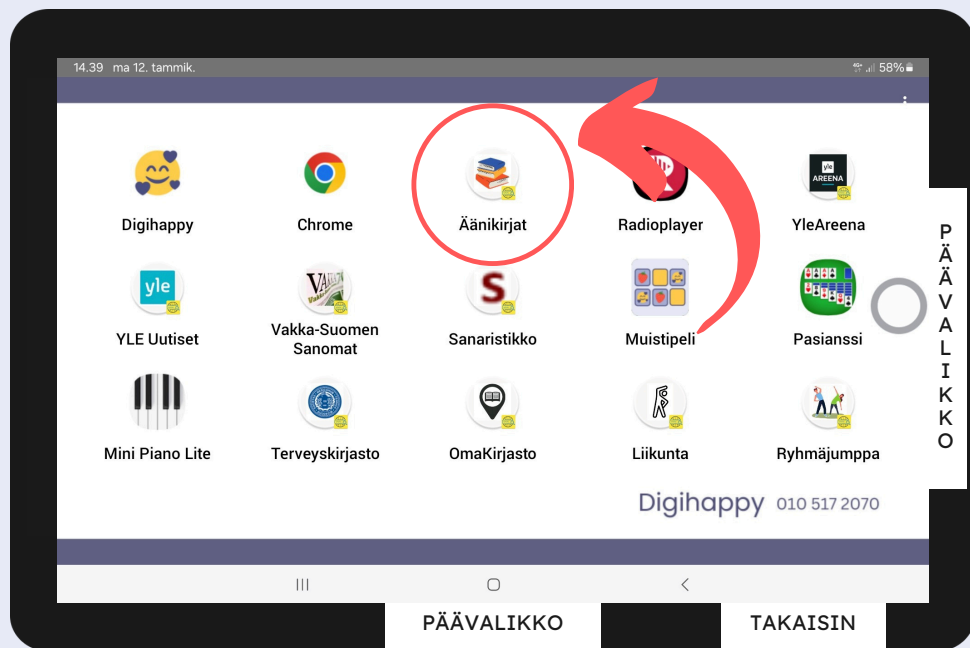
14.39 ma 12. tammik.
58%

Digihappy
Chrome
Äänikirjat
Radioplayer
yle AREENA
YleAreena

yle
YLE Uutiset
Vakka-Suomen Sanomat
S
Sanaristikko
Muistipeli
Pasianssi

Mini Piano Lite
Terveyskirjasto
OmaKirjasto
Liikunta
Ryhmäjumppa

Digihappy 010 517 2070

PÄÄVALIKKO

PÄÄVALIKKO
TAKAISIN